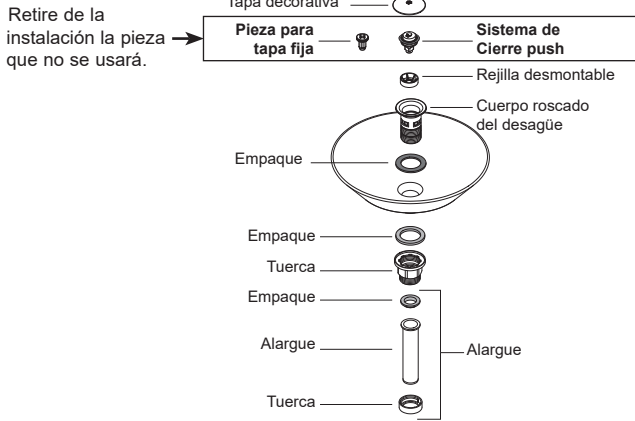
Tapa decorativa

Retire de la instalación la pieza que no se usará.

Pieza para tapa fija

Sistema de Cierre push

Rejilla desmontable

Cuerpo roscado del desagüe

Empaque

Empaque

Tuerca

Empaque

Alargue

Alargue

Tuerca